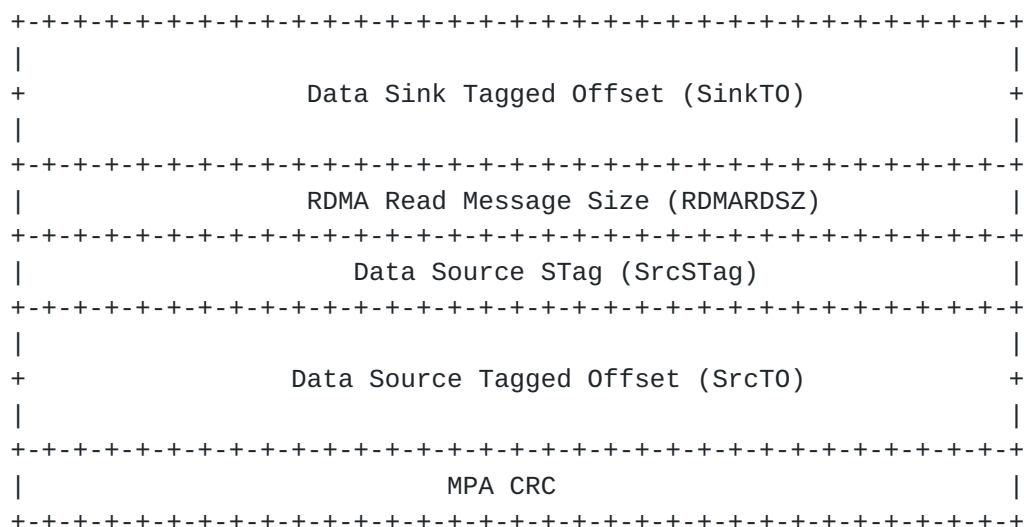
+-+-+-+-+-+-+-+-+-+-+-+-+-+-+-+-+-+-+-+-+-+-+-+-+-+-+-+-+-+-+-+-+
|                                                               |
+              Data Sink Tagged Offset (SinkTO)                 +
|                                                               |
+-+-+-+-+-+-+-+-+-+-+-+-+-+-+-+-+-+-+-+-+-+-+-+-+-+-+-+-+-+-+-+-+
|              RDMA Read Message Size (RDMARDSZ)                |
+-+-+-+-+-+-+-+-+-+-+-+-+-+-+-+-+-+-+-+-+-+-+-+-+-+-+-+-+-+-+-+-+
|                  Data Source STag (SrcSTag)                   |
+-+-+-+-+-+-+-+-+-+-+-+-+-+-+-+-+-+-+-+-+-+-+-+-+-+-+-+-+-+-+-+-+
|                                                               |
+              Data Source Tagged Offset (SrcTO)                +
|                                                               |
+-+-+-+-+-+-+-+-+-+-+-+-+-+-+-+-+-+-+-+-+-+-+-+-+-+-+-+-+-+-+-+-+
|                           MPA CRC                             |
+-+-+-+-+-+-+-+-+-+-+-+-+-+-+-+-+-+-+-+-+-+-+-+-+-+-+-+-+-+-+-+-+